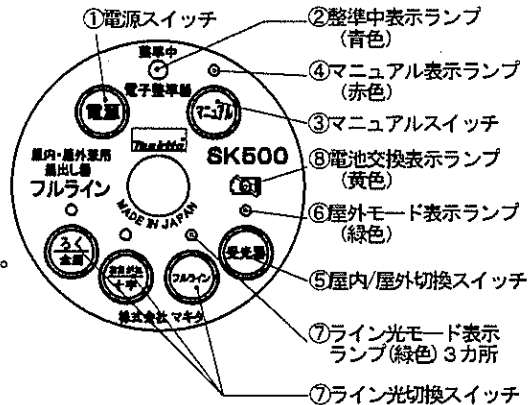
①電源スイッチ
②整準中表示ランプ (青色)
整準中
電子整準機
④マニュアル表示ランプ (赤色)
電源
マニュアル
③マニュアルスイッチ
makita
屋内・屋外兼用 墨出し器
フルライン
SK500
⑧電池交換表示ランプ (黄色)
MADE IN JAPAN
⑥屋外モード表示ランプ (緑色)
ろく 全周
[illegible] 十字
フルライン 1
受光器
⑤屋内/屋外切換スイッチ
株式会社 マキタ
⑦ライン光モード表示ランプ(緑色) 3カ所
⑦ライン光切換スイッチ